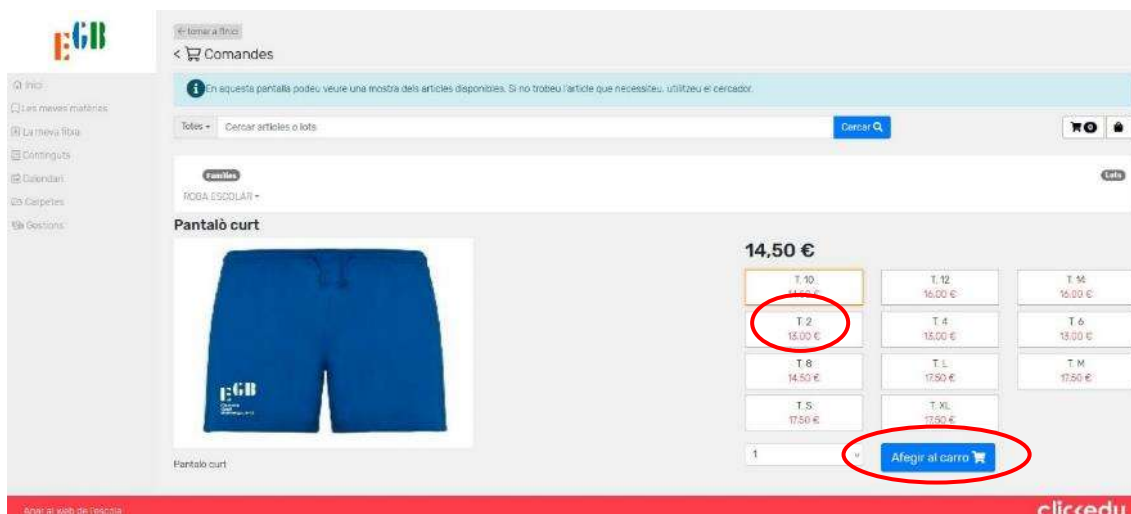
EGB

Inici
Les meves matèries
La meva fitxa
Continguts
Calendari
Carpetes
Gestions

← tornar a l'inici
< Comandes

En aquesta pantalla podeu veure una mostra dels articles disponibles. Si no trobeu l'article que necessiteu, utilitzeu el cercador.

Totes ▾ Cercar articles o lots Cercar

0

Famílies
ROBA ESCOLAR ▾

Lots

Pantalò curt

EGB

Pantalò curt

14,50 €

| T. 10 14,50 € | T. 12 16,00 € | T. 14 16,00 € |
|---|---|---|
| T. 2 13,00 € | T. 4 13,00 € | T. 6 13,00 € |
| T. 8 14,50 € | T. L 17,50 € | T. M 17,50 € |
| T. S 17,50 € | T. XL 17,50 € | |

1

Afegir al carro

Anar al web de l'escola

clickedu